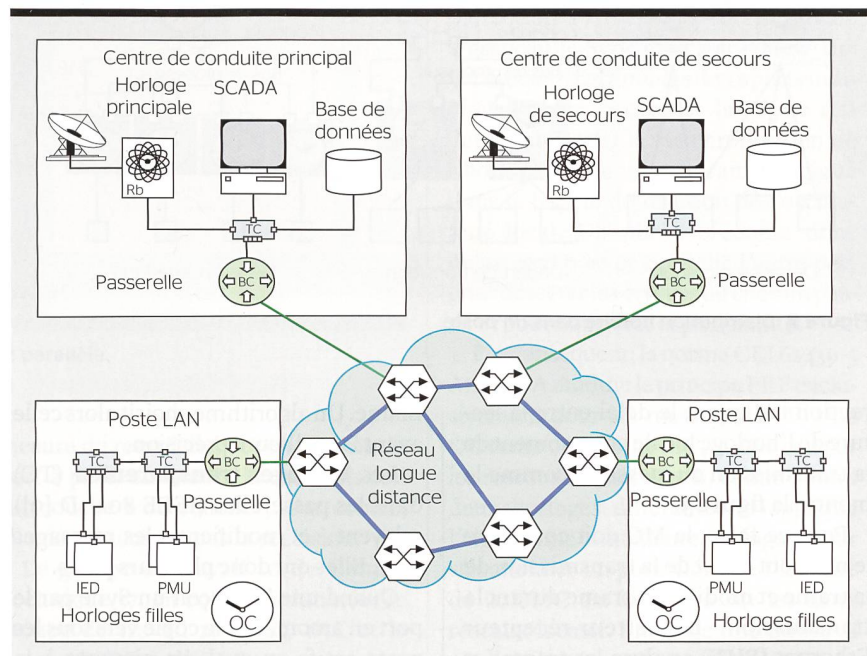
Centre de conduite principal

Horloge principale

SCADA

Base de données

Rb

TC

BC

Passerelle

Centre de conduite de secours

Horloge de secours

SCADA

Base de données

Rb

TC

BC

Passerelle

Poste LAN

TC

TC

BC

Passerelle

IED

PMU

OC

Horloges filles

Réseau longue distance

Poste LAN

BC

TC

TC

Passerelle

PMU

IED

OC

Horloges filles